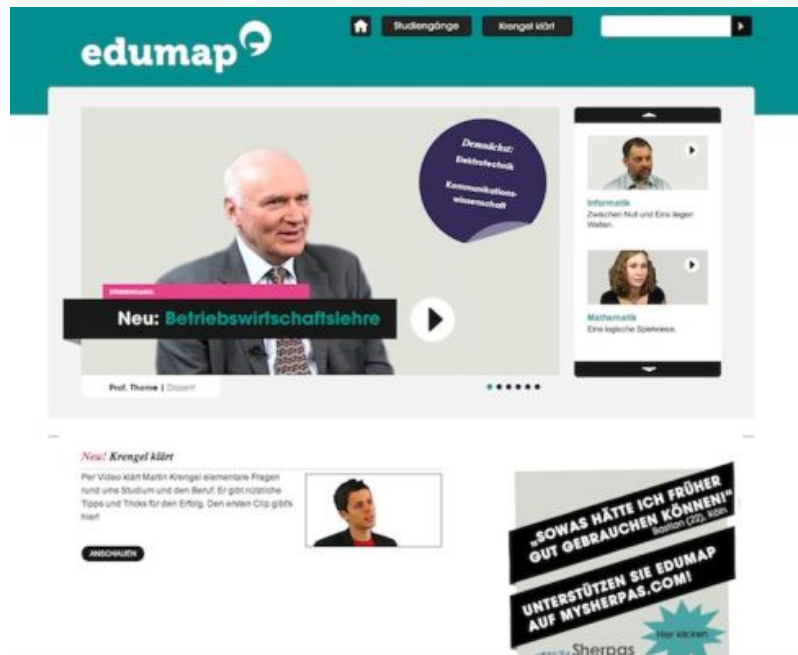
edumap

Studiengänge

Krengel klärt

Demnächst:
Elektrotechnik
Kommunikationswissenschaft

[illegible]

Neu: Betriebswirtschaftslehre

Prof. Thome | Dozent

Informatik
Zwischen Null und Eins liegen Welten.

Mathematik
Eine logische Spielwiese.

Neu! Krengel klärt

Per Video klärt Martin Krengel elementare Fragen rund ums Studium und den Beruf. Er gibt nützliche Tipps und Tricks für den Erfolg. Den ersten Clip gibt's hier!

ANSCHAUEN

„SOWAS HÄTTE ICH FRÜHER GUT GEBRAUCHEN KÖNNEN!"
Bastian (22), Köln

UNTERSTÜTZEN SIE EDUMAP AUF MYSHERPAS.COM!

Hier klicken

Sherpas